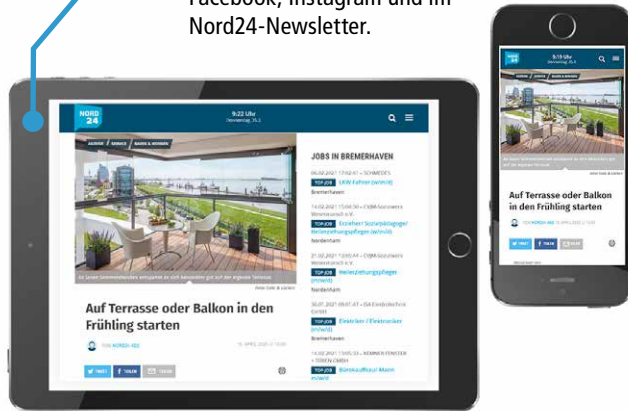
Facebook, Instagram und im Nord24-Newsletter.

NORD 24
9:22 Uhr
Donnerstag, 25.3.

JOBS IN BREMERHAVEN

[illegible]
TOP JOB LKW-Fahrer (m/w/d)
Bremerhaven

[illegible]
TOP JOB Erzieher/ Sozialpädagoge/ Heilerziehungspfleger (m/w/d)
Nordenham

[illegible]
TOP JOB Heilerziehungspfleger (m/w/d)
Nordenham

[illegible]
TOP JOB Elektriker / Elektroniker (m/w/d)
Bremerhaven

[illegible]
TOP JOB Bürokaufmann/-frau (m/w/d)

Auf Terrasse oder Balkon in den Frühling starten

VON NORD 24

TWEET TEILEN TEILEN

NORD 24
9:10 Uhr

Auf Terrasse oder Balkon in den Frühling starten

VON NORD 24

TWEET TEILEN TEILEN